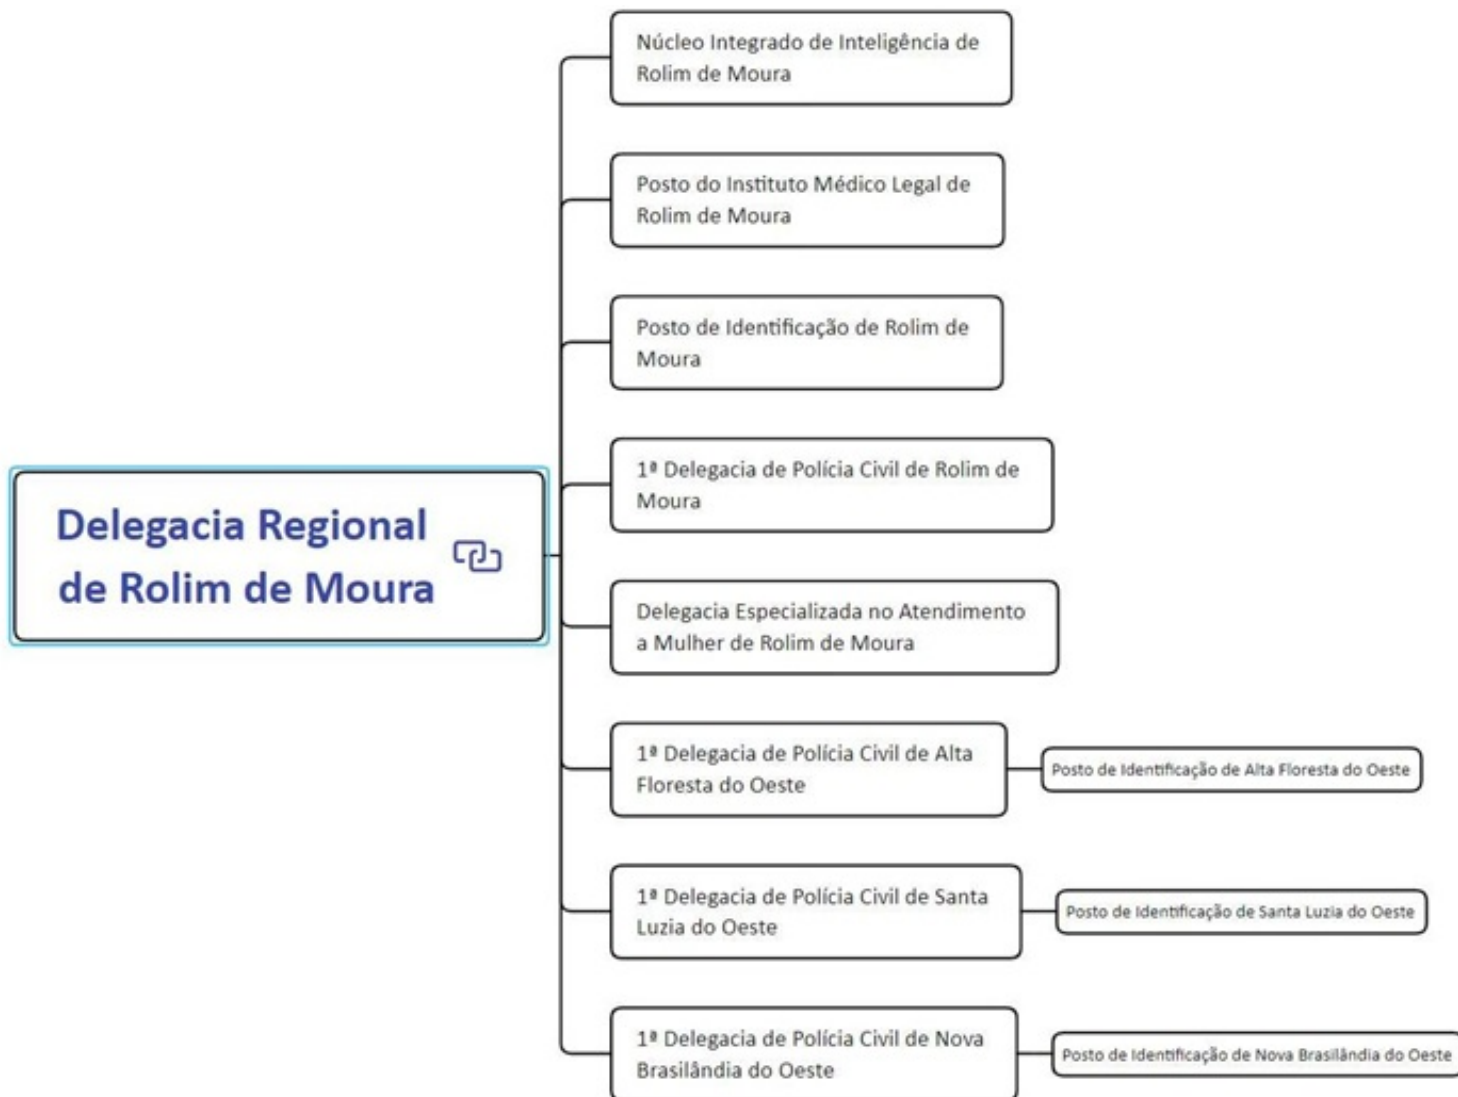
Delegacia Regional de Rolim de Moura

Núcleo Integrado de Inteligência de Rolim de Moura

Posto do Instituto Médico Legal de Rolim de Moura

Posto de Identificação de Rolim de Moura

1ª Delegacia de Polícia Civil de Rolim de Moura

Delegacia Especializada no Atendimento a Mulher de Rolim de Moura

1ª Delegacia de Polícia Civil de Alta Floresta do Oeste

Posto de Identificação de Alta Floresta do Oeste

1ª Delegacia de Polícia Civil de Santa Luzia do Oeste

Posto de Identificação de Santa Luzia do Oeste

1ª Delegacia de Polícia Civil de Nova Brasilândia do Oeste

Posto de Identificação de Nova Brasilândia do Oeste